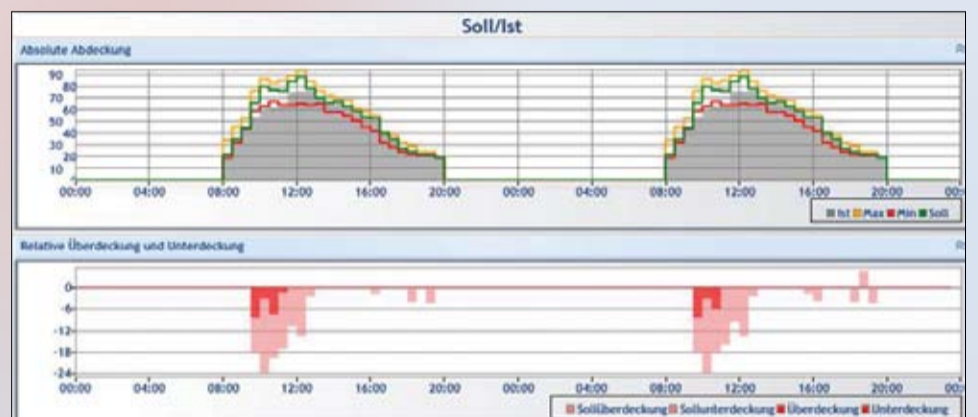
Soll/Ist

Absolute Abdeckung

90
80
70
60
50
40
30
20
10

00:00 04:00 08:00 12:00 16:00 20:00 00:00 04:00 08:00 12:00 16:00 20:00 00:

Ist Max Min Soll

Relative Überdeckung und Unterdeckung

0
-6
-12
-18
-24

00:00 04:00 08:00 12:00 16:00 20:00 00:00 04:00 08:00 12:00 16:00 20:00 00:

Sollüberdeckung Sollunterdeckung Überdeckung Unterdeckung